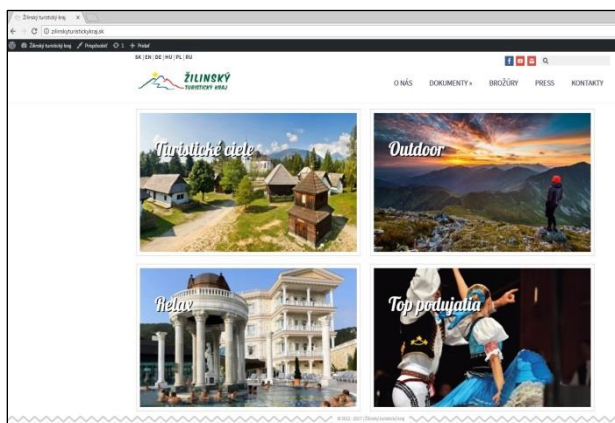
Žilinský turistický kraj ×

zilinskyturistickykraj.sk

Žilinský turistický kraj Prispôsobiť 1 + Pridať

SK | EN | DE | HU | PL | RU

ŽILINSKÝ TURISTICKÝ KRAJ

O NÁS DOKUMENTY » BROŽÚRY PRESS KONTAKTY

Turistické ciele

Outdoor

Relax

Top podujatia

© 2012 - 2017 | Žilinský turistický kraj